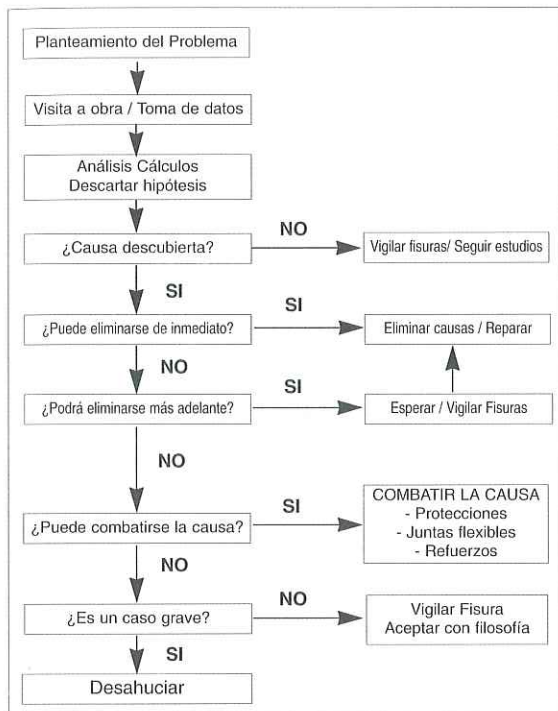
Planteamiento del Problema

Visita a obra / Toma de datos

Análisis Cálculos
Descartar hipótesis

¿Causa descubierta?

NO

Vigilar fisuras/ Seguir estudios

SI

¿Puede eliminarse de inmediato?

SI

Eliminar causas / Reparar

NO

¿Podrá eliminarse más adelante?

SI

Esperar / Vigilar Fisuras

NO

¿Puede combatirse la causa?

SI

COMBATIR LA CAUSA
- Protecciones
- Juntas flexibles
- Refuerzos

NO

¿Es un caso grave?

NO

Vigilar Fisura
Aceptar con filosofía

SI

Desahuciar